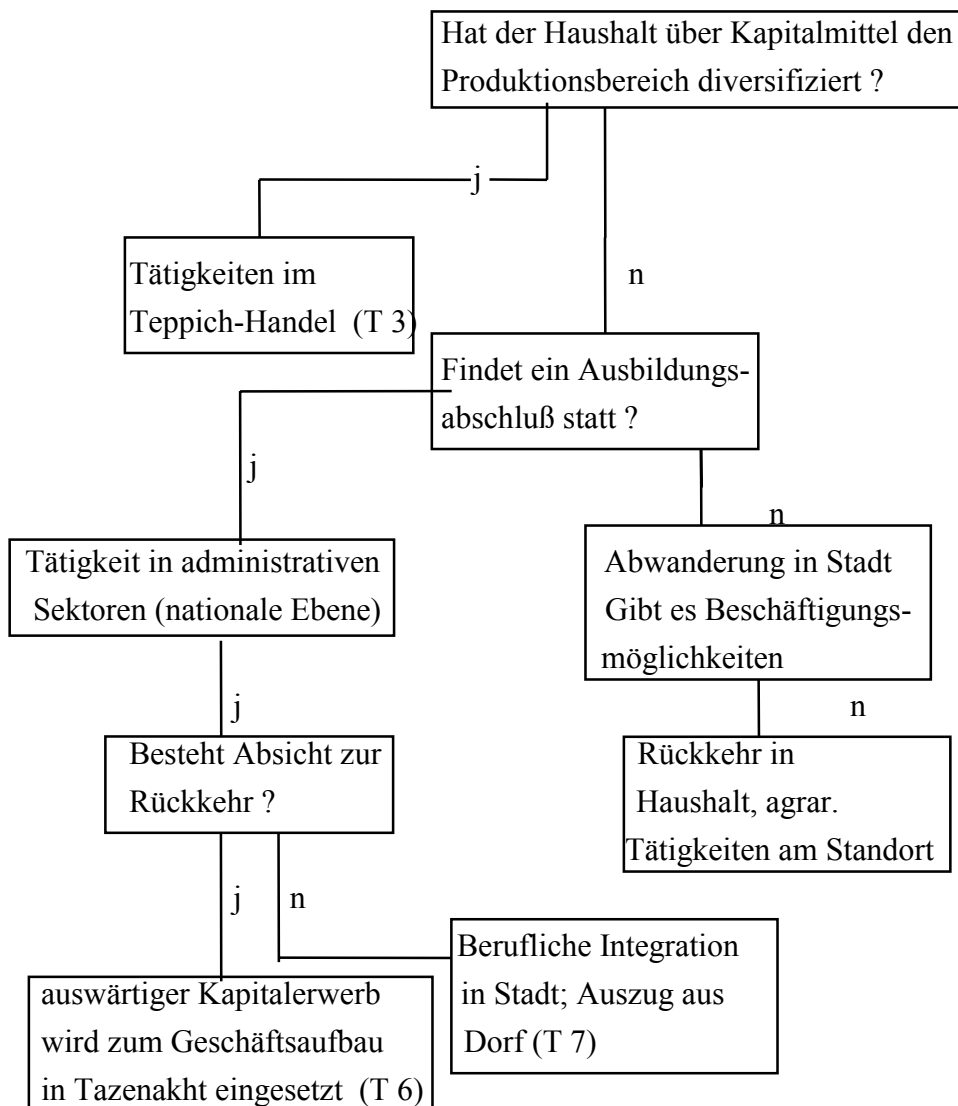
Hat der Haushalt über Kapitalmittel den Produktionsbereich diversifiziert ?

j

Tätigkeiten im Teppich-Handel (T 3)

n

Findet ein Ausbildungsabschluß statt ?

j

n

Tätigkeit in administrativen Sektoren (nationale Ebene)

Abwanderung in Stadt Gibt es Beschäftigungsmöglichkeiten

j

n

Besteht Absicht zur Rückkehr ?

Rückkehr in Haushalt, agrar. Tätigkeiten am Standort

j

n

Berufliche Integration in Stadt; Auszug aus Dorf (T 7)

auswärtiger Kapitalerwerb wird zum Geschäftsaufbau in Tazenakht eingesetzt (T 6)